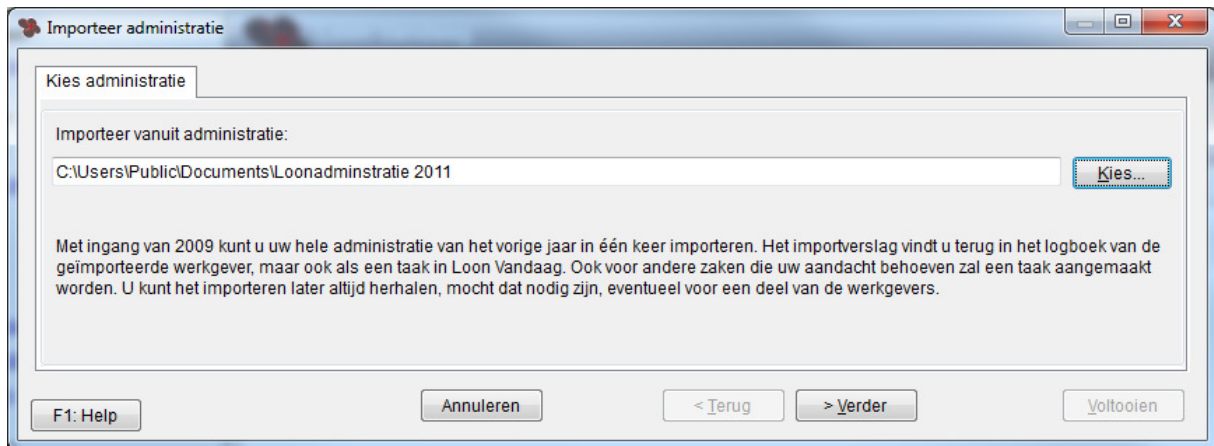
Importeer administratie

Kies administratie

Importeer vanuit administratie:

C:\Users\Public\Documents\Loonadminstratie 2011

Kies...

Met ingang van 2009 kunt u uw hele administratie van het vorige jaar in één keer importeren. Het importverslag vindt u terug in het logboek van de geïmporteerde werkgever, maar ook als een taak in Loon Vandaag. Ook voor andere zaken die uw aandacht behoeven zal een taak aangemaakt worden. U kunt het importeren later altijd herhalen, mocht dat nodig zijn, eventueel voor een deel van de werkgevers.

F1: Help

Annuleren

< Terug

> Verder

Voltooien